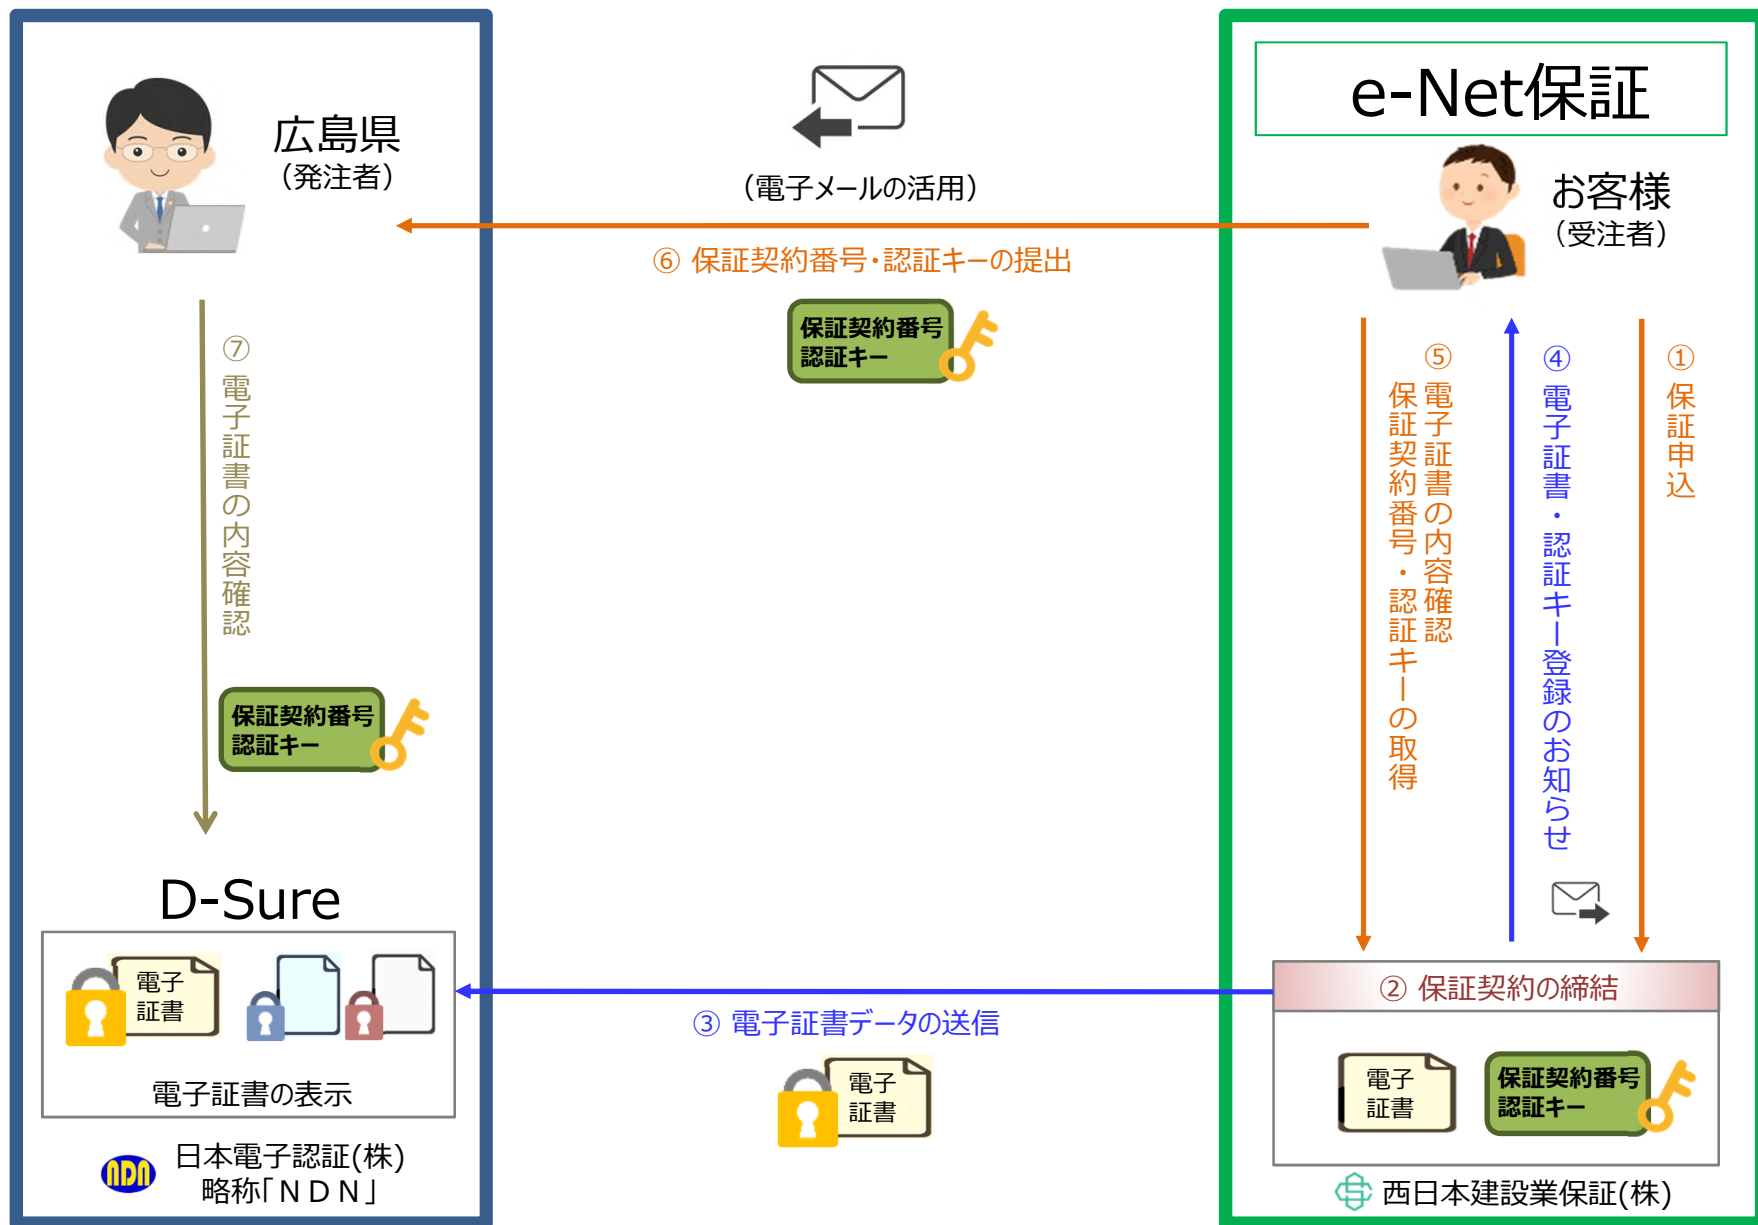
広島県
（発注者）

（電子メールの活用）

⑥ 保証契約番号・認証キーの提出

保証契約番号
認証キー

e-Net保証

お客様
（受注者）

⑦ 電子証書の内容確認

保証契約番号
認証キー

⑤ 電子証書の内容確認
保証契約番号・認証キーの取得

④ 電子証書・認証キー登録のお知らせ

① 保証申込

D-Sure

電子
証書

電子証書の表示

② 保証契約の締結

③ 電子証書データの送信

電子
証書

電子
証書

保証契約番号
認証キー

日本電子認証(株)
略称「ＮＤＮ」

西日本建設業保証(株)